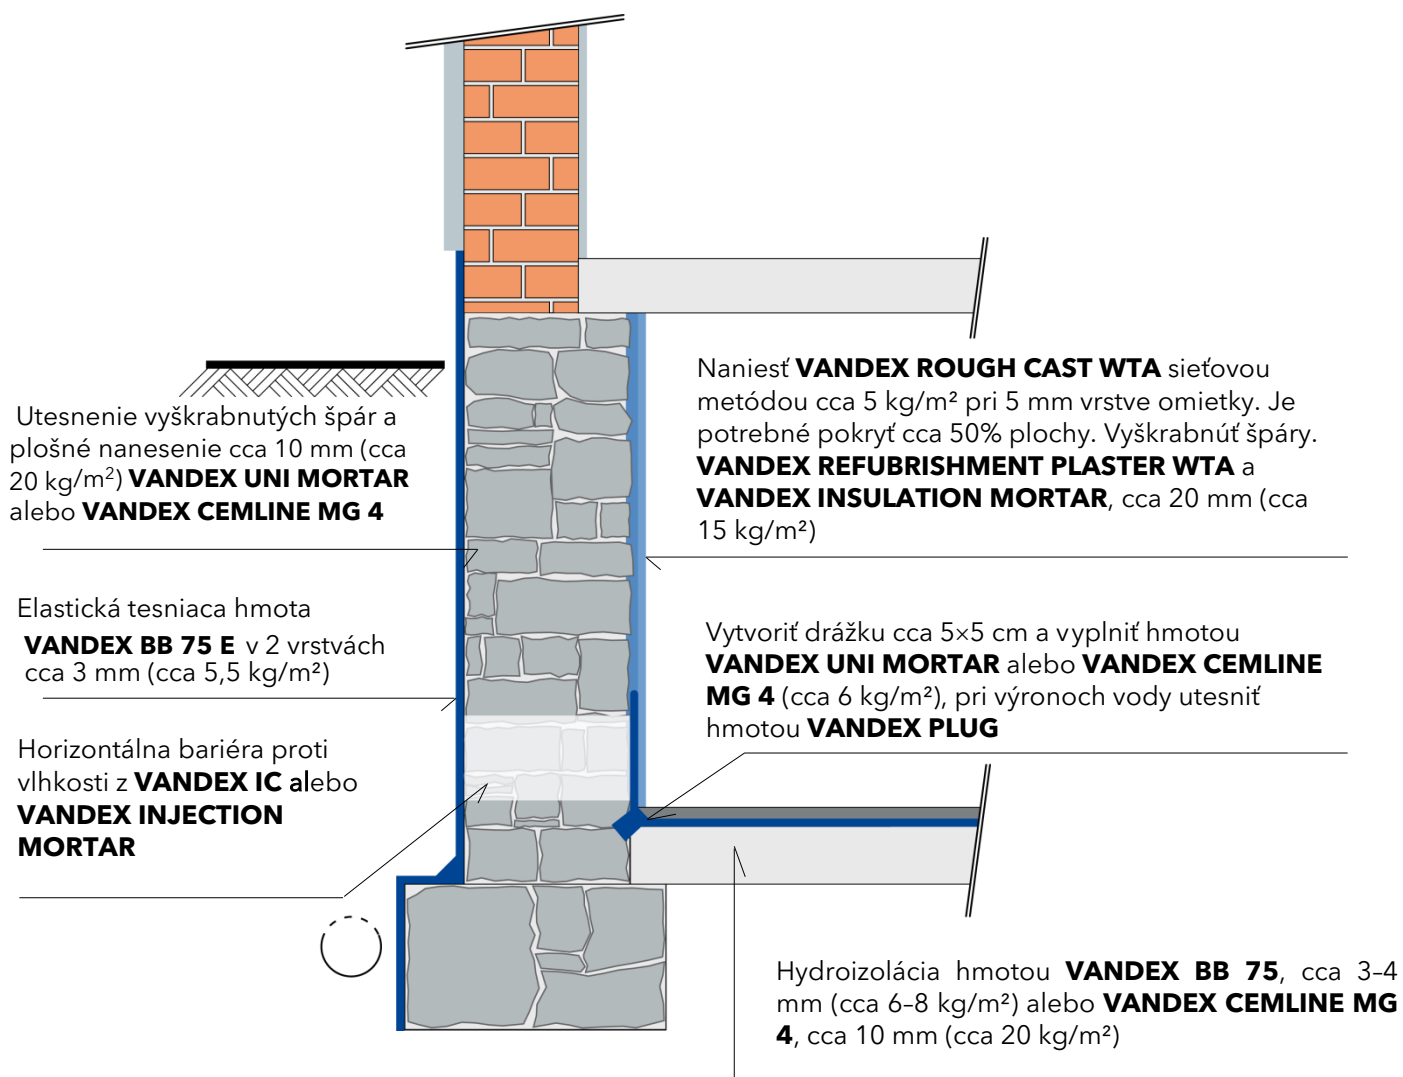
Utesnenie vyškrabnutých špár a plošné nanesenie cca 10 mm (cca 20 kg/m$^2$) **VANDEX UNI MORTAR** alebo **VANDEX CEMLINE MG 4**

Elastická tesniaca hmota **VANDEX BB 75 E** v 2 vrstvách cca 3 mm (cca 5,5 kg/m²)

Horizontálna bariéra proti vlhkosti z **VANDEX IC al**ebo **VANDEX INJECTION MORTAR**

Naniesť **VANDEX ROUGH CAST WTA** sieťovou metódou cca 5 kg/m² pri 5 mm vrstve omietky. Je potrebné pokryť cca 50% plochy. Vyškrabnúť špáry. **VANDEX REFUBRISHMENT PLASTER WTA** a **VANDEX INSULATION MORTAR**, cca 20 mm (cca 15 kg/m²)

Vytvoriť drážku cca 5×5 cm a vyplniť hmotou **VANDEX UNI MORTAR** alebo **VANDEX CEMLINE MG 4** (cca 6 kg/m²), pri výronoch vody utesniť hmotou **VANDEX PLUG**

Hydroizolácia hmotou **VANDEX BB 75**, cca 3–4 mm (cca 6–8 kg/m²) alebo **VANDEX CEMLINE MG 4**, cca 10 mm (cca 20 kg/m²)